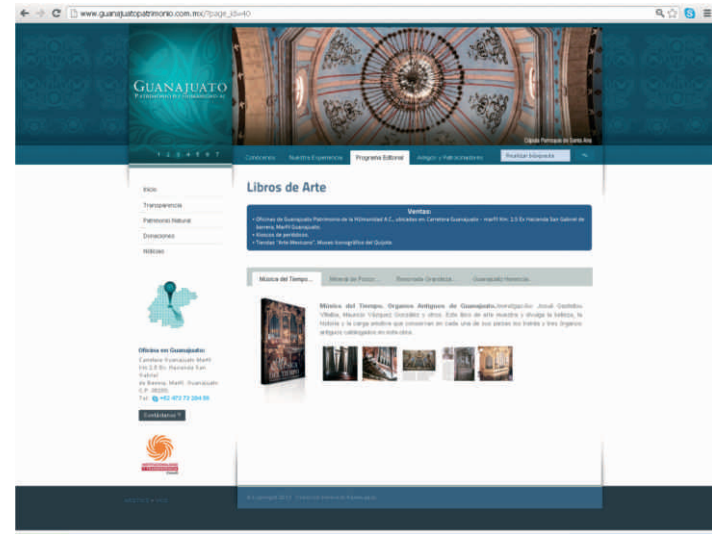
www.guanajuatopatrimonio.com.mx/?page_id=40

GUANAJUATO
PATRIMONIO DE LA HUMANIDAD A.C.

Cúpula Parroquia de Santa Ana

1 2 3 4 5 6 7

Conócenos | Nuestra Experiencia | Programa Editorial | Amigos y Patrocinadores | Realizar búsqueda

Inicio
Transparencia
Patrimonio Natural
Donaciones
Noticias

Libros de Arte

Ventas:
• Oficinas de Guanajuato Patrimonio de la Humanidad A.C., ubicadas en Carretera Guanajuato – marfil Km. 2.5 Ex Hacienda San Gabriel de Barrera, Marfil Guanajuato.
• Kioscos de periódicos
• Tiendas "Arte Mexicano", Museo Iconográfico del Quijote.

Música del Tiempo... | Mineral de Pozos... | Reservada Grandeza... | Guanajuato Herencia...

Música del Tiempo. Órganos Antiguos de Guanajuato. Investigación: Josué Gastelbo Villalba, Mauricio Vázquez González y otros. Este libro de arte muestra y divulga la belleza, la historia y la carga emotiva que conservan en cada una de sus piezas los treinta y tres órganos antiguos catalogados en este obra.

Oficina en Guanajuato:
Carretera Guanajuato Marfil
Km 2.5 Ex Hacienda San Gabriel
de Barrera, Marfil, Guanajuato.
C.P. 36250
Tel. +52 473 73 164 95

Contáctanos

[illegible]

© Copyright 2013 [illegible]